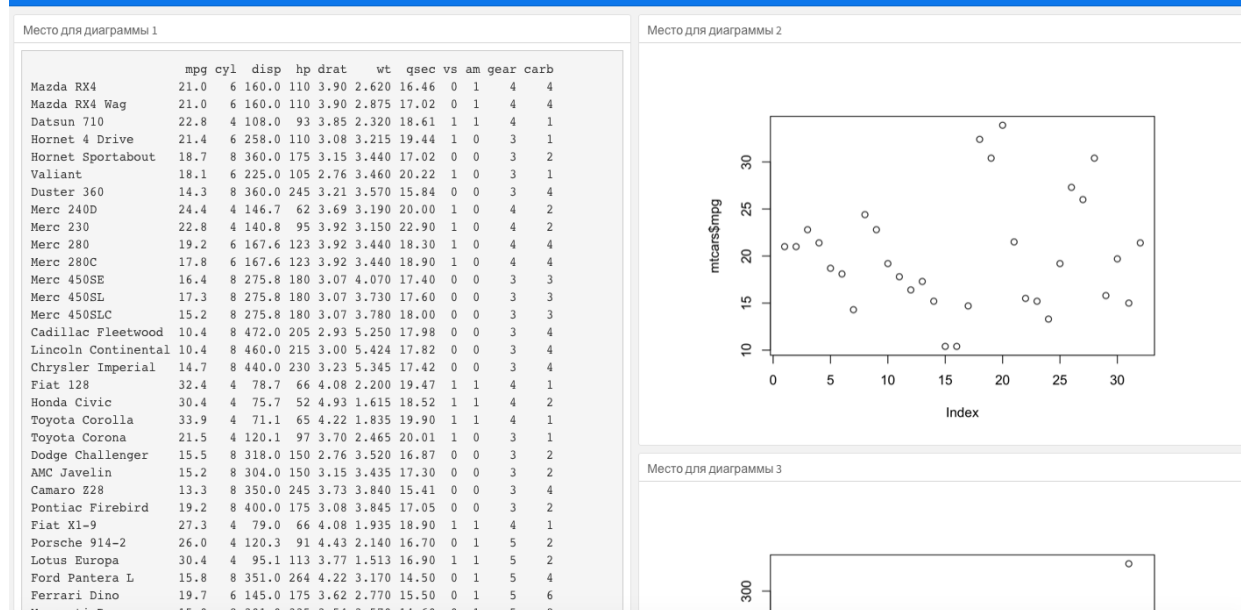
Место для диаграммы 1

| | mpg | cyl | disp | hp | drat | wt | qsec | vs | am | gear | carb |
|---|---|---|---|---|---|---|---|---|---|---|---|
| Mazda RX4 | 21.0 | 6 | 160.0 | 110 | 3.90 | 2.620 | 16.46 | 0 | 1 | 4 | 4 |
| Mazda RX4 Wag | 21.0 | 6 | 160.0 | 110 | 3.90 | 2.875 | 17.02 | 0 | 1 | 4 | 4 |
| Datsun 710 | 22.8 | 4 | 108.0 | 93 | 3.85 | 2.320 | 18.61 | 1 | 1 | 4 | 1 |
| Hornet 4 Drive | 21.4 | 6 | 258.0 | 110 | 3.08 | 3.215 | 19.44 | 1 | 0 | 3 | 1 |
| Hornet Sportabout | 18.7 | 8 | 360.0 | 175 | 3.15 | 3.440 | 17.02 | 0 | 0 | 3 | 2 |
| Valiant | 18.1 | 6 | 225.0 | 105 | 2.76 | 3.460 | 20.22 | 1 | 0 | 3 | 1 |
| Duster 360 | 14.3 | 8 | 360.0 | 245 | 3.21 | 3.570 | 15.84 | 0 | 0 | 3 | 4 |
| Merc 240D | 24.4 | 4 | 146.7 | 62 | 3.69 | 3.190 | 20.00 | 1 | 0 | 4 | 2 |
| Merc 230 | 22.8 | 4 | 140.8 | 95 | 3.92 | 3.150 | 22.90 | 1 | 0 | 4 | 2 |
| Merc 280 | 19.2 | 6 | 167.6 | 123 | 3.92 | 3.440 | 18.30 | 1 | 0 | 4 | 4 |
| Merc 280C | 17.8 | 6 | 167.6 | 123 | 3.92 | 3.440 | 18.90 | 1 | 0 | 4 | 4 |
| Merc 450SE | 16.4 | 8 | 275.8 | 180 | 3.07 | 4.070 | 17.40 | 0 | 0 | 3 | 3 |
| Merc 450SL | 17.3 | 8 | 275.8 | 180 | 3.07 | 3.730 | 17.60 | 0 | 0 | 3 | 3 |
| Merc 450SLC | 15.2 | 8 | 275.8 | 180 | 3.07 | 3.780 | 18.00 | 0 | 0 | 3 | 3 |
| Cadillac Fleetwood | 10.4 | 8 | 472.0 | 205 | 2.93 | 5.250 | 17.98 | 0 | 0 | 3 | 4 |
| Lincoln Continental | 10.4 | 8 | 460.0 | 215 | 3.00 | 5.424 | 17.82 | 0 | 0 | 3 | 4 |
| Chrysler Imperial | 14.7 | 8 | 440.0 | 230 | 3.23 | 5.345 | 17.42 | 0 | 0 | 3 | 4 |
| Fiat 128 | 32.4 | 4 | 78.7 | 66 | 4.08 | 2.200 | 19.47 | 1 | 1 | 4 | 1 |
| Honda Civic | 30.4 | 4 | 75.7 | 52 | 4.93 | 1.615 | 18.52 | 1 | 1 | 4 | 2 |
| Toyota Corolla | 33.9 | 4 | 71.1 | 65 | 4.22 | 1.835 | 19.90 | 1 | 1 | 4 | 1 |
| Toyota Corona | 21.5 | 4 | 120.1 | 97 | 3.70 | 2.465 | 20.01 | 1 | 0 | 3 | 1 |
| Dodge Challenger | 15.5 | 8 | 318.0 | 150 | 2.76 | 3.520 | 16.87 | 0 | 0 | 3 | 2 |
| AMC Javelin | 15.2 | 8 | 304.0 | 150 | 3.15 | 3.435 | 17.30 | 0 | 0 | 3 | 2 |
| Camaro Z28 | 13.3 | 8 | 350.0 | 245 | 3.73 | 3.840 | 15.41 | 0 | 0 | 3 | 4 |
| Pontiac Firebird | 19.2 | 8 | 400.0 | 175 | 3.08 | 3.845 | 17.05 | 0 | 0 | 3 | 2 |
| Fiat X1-9 | 27.3 | 4 | 79.0 | 66 | 4.08 | 1.935 | 18.90 | 1 | 1 | 4 | 1 |
| Porsche 914-2 | 26.0 | 4 | 120.3 | 91 | 4.43 | 2.140 | 16.70 | 0 | 1 | 5 | 2 |
| Lotus Europa | 30.4 | 4 | 95.1 | 113 | 3.77 | 1.513 | 16.90 | 1 | 1 | 5 | 2 |
| Ford Pantera L | 15.8 | 8 | 351.0 | 264 | 4.22 | 3.170 | 14.50 | 0 | 1 | 5 | 4 |
| Ferrari Dino | 19.7 | 6 | 145.0 | 175 | 3.62 | 2.770 | 15.50 | 0 | 1 | 5 | 6 |

Место для диаграммы 2

mtcars$mpg
10 15 20 25 30
0 5 10 15 20 25 30
Index

Место для диаграммы 3

300